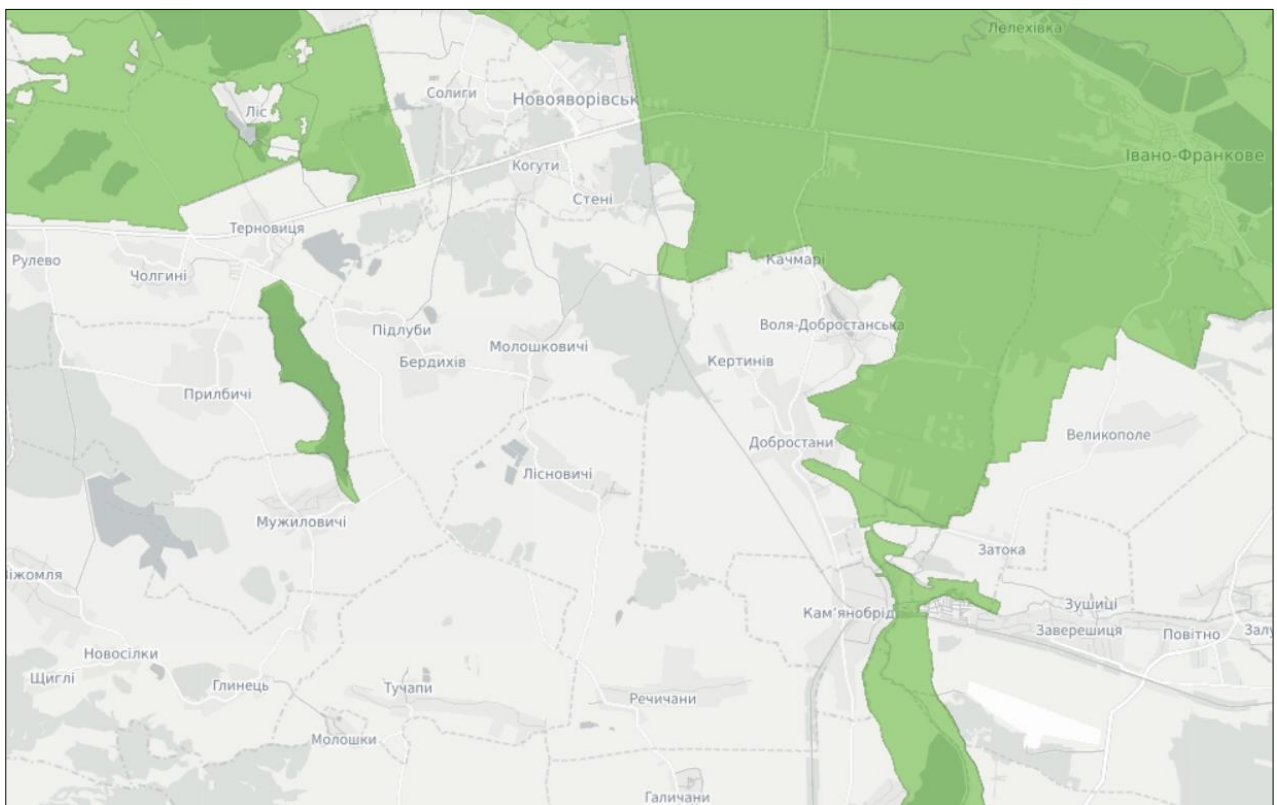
Лелехівка
Ліс
Солиги
Новояворівськ
Іваново-Франкове
Когути
Стені
Терновиця
Рулево
Чолгині
Качмарі
Підлуби
Воля-Добростанська
Бердихів
Молошковичі
Кертинів
Прилбичі
Великополе
Добростани
Лісновичі
Мужиловичі
Затока
Віжомля
Кам'янобрід
Зушиці
Заверешиця
Повітно
Залу
Новосілки
Щиглі
Глинець
Тучапи
Речичани
Молошки
Галичани